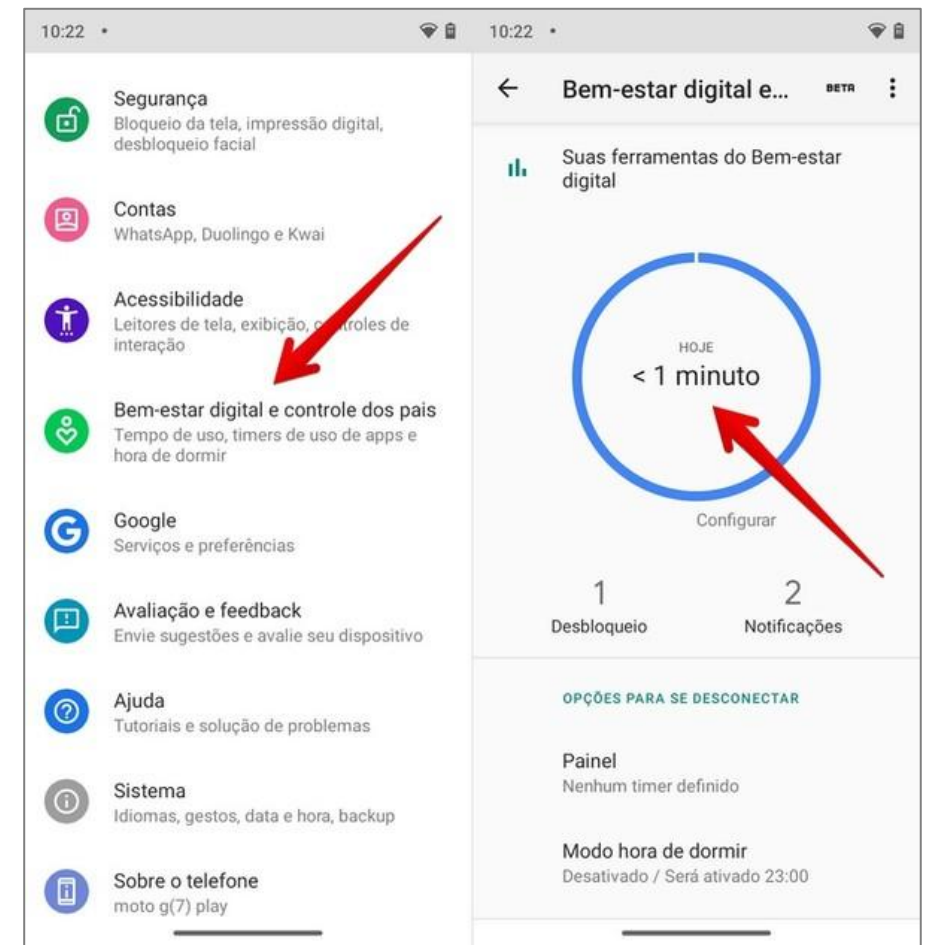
10:22 •

Segurança
Bloqueio da tela, impressão digital, desbloqueio facial

Contas
WhatsApp, Duolingo e Kwai

Acessibilidade
Leitores de tela, exibição, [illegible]troles de interação

Bem-estar digital e controle dos pais
Tempo de uso, timers de uso de apps e hora de dormir

Google
Serviços e preferências

Avaliação e feedback
Envie sugestões e avalie seu dispositivo

Ajuda
Tutoriais e solução de problemas

Sistema
Idiomas, gestos, data e hora, backup

Sobre o telefone
moto g(7) play

10:22 •

Bem-estar digital e... BETA

Suas ferramentas do Bem-estar digital

HOJE
< 1 minuto

Configurar

1
Desbloqueio

2
Notificações

OPÇÕES PARA SE DESCONECTAR

Painel
Nenhum timer definido

Modo hora de dormir
Desativado / Será ativado 23:00